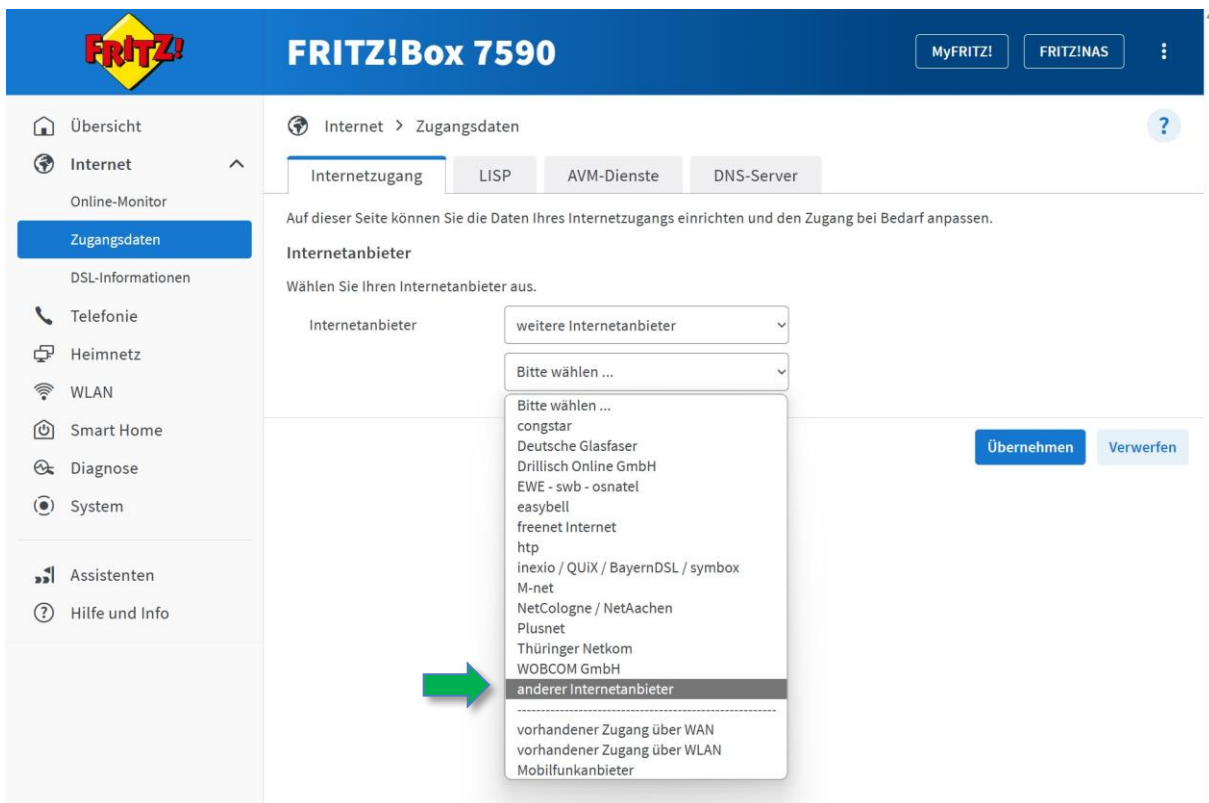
FRITZ!

FRITZ!Box 7590

MyFRITZ!
FRITZ!NAS

Übersicht
Internet
Online-Monitor
Zugangsdaten
DSL-Informationen
Telefonie
Heimnetz
WLAN
Smart Home
Diagnose
System

Assistenten
Hilfe und Info

Internet > Zugangsdaten

?

Internetzugang
LISP
AVM-Dienste
DNS-Server

Auf dieser Seite können Sie die Daten Ihres Internetzugangs einrichten und den Zugang bei Bedarf anpassen.

Internetanbieter

Wählen Sie Ihren Internetanbieter aus.

Internetanbieter
weitere Internetanbieter

Bitte wählen ...

Bitte wählen ...
congstar
Deutsche Glasfaser
Drillisch Online GmbH
EWE - swb - osnatel
easybell
freenet Internet
htp
inexio / QUiX / BayernDSL / symbox
M-net
NetCologne / NetAachen
Plusnet
Thüringer Netkom
WOBCOM GmbH
anderer Internetanbieter
------------------------------------------------------
vorhandener Zugang über WAN
vorhandener Zugang über WLAN
Mobilfunkanbieter

Übernehmen
Verwerfen